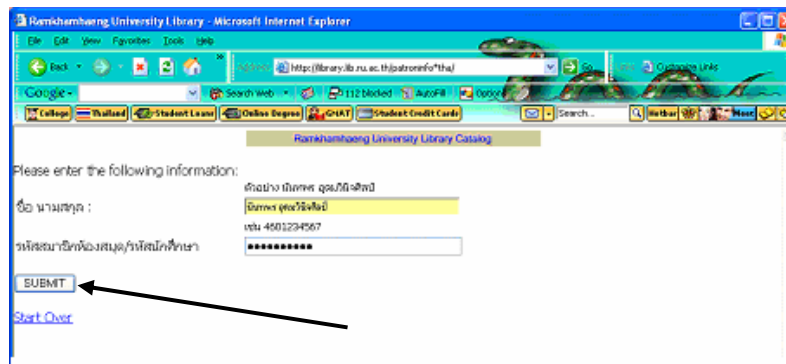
Ramkhamhaeng University Library - Microsoft Internet Explorer

File Edit View Favorites Tools Help

Back Address http://library.lib.ru.ac.th/patroninfo*tha/ Go Links Customize Links

Google Search Web 112 blocked AutoFill Options

College Thailand Student Loans Online Degree GMAT Student Credit Cards Search... Hotbar More

Ramkhamhaeng University Library Catalog

Please enter the following information:

ตัวอย่าง นิภาพร อุดมวิจิตศิลป์

ชื่อ นามสกุล : นิภาพร อุดมวิจิตศิลป์

เช่น 4601234567

รหัสสมาชิกห้องสมุด/รหัสนักศึกษา ••••••••••

SUBMIT

Start Over